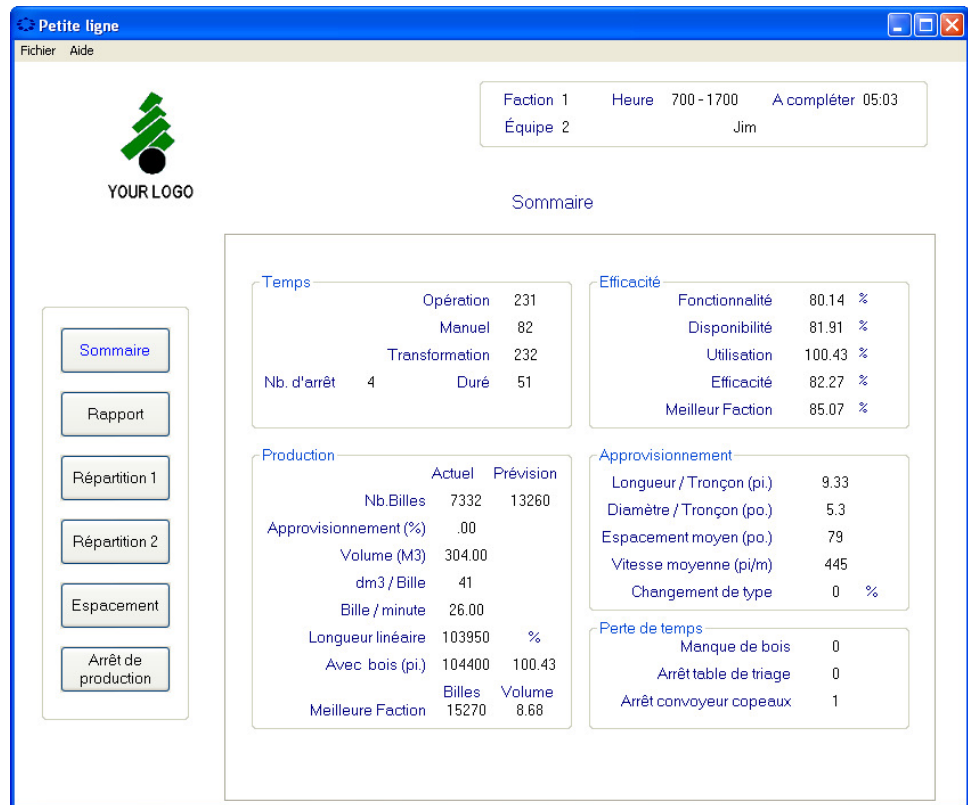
Petite ligne
Fichier Aide

YOUR LOGO

Faction 1 Heure 700 - 1700 A compléter 05:03
Équipe 2 Jim

Sommaire

Sommaire
Rapport
Répartition 1
Répartition 2
Espacement
Arrêt de production

Temps
Opération 231
Manuel 82
Transformation 232
Nb. d'arrêt 4 Duré 51

Efficacité
Fonctionnalité 80.14 %
Disponibilité 81.91 %
Utilisation 100.43 %
Efficacité 82.27 %
Meilleur Faction 85.07 %

Production
| | Actuel | Prévision |
|---|---|---|
| Nb.Billes | 7332 | 13260 |
| Approvisionnement (%) | .00 | |
| Volume (M3) | 304.00 | |
| dm3 / Bille | 41 | |
| Bille / minute | 26.00 | |
| Longueur linéaire | 103950 | % |
| Avec bois (pi.) | 104400 | 100.43 |
| | Billes | Volume |
| Meilleure Faction | 15270 | 8.68 |

Approvisionnement
Longueur / Tronçon (pi.) 9.33
Diamètre / Tronçon (po.) 5.3
Espacement moyen (po.) 79
Vitesse moyenne (pi/m) 445
Changement de type 0 %

Perte de temps
Manque de bois 0
Arrêt table de triage 0
Arrêt convoyeur copeaux 1